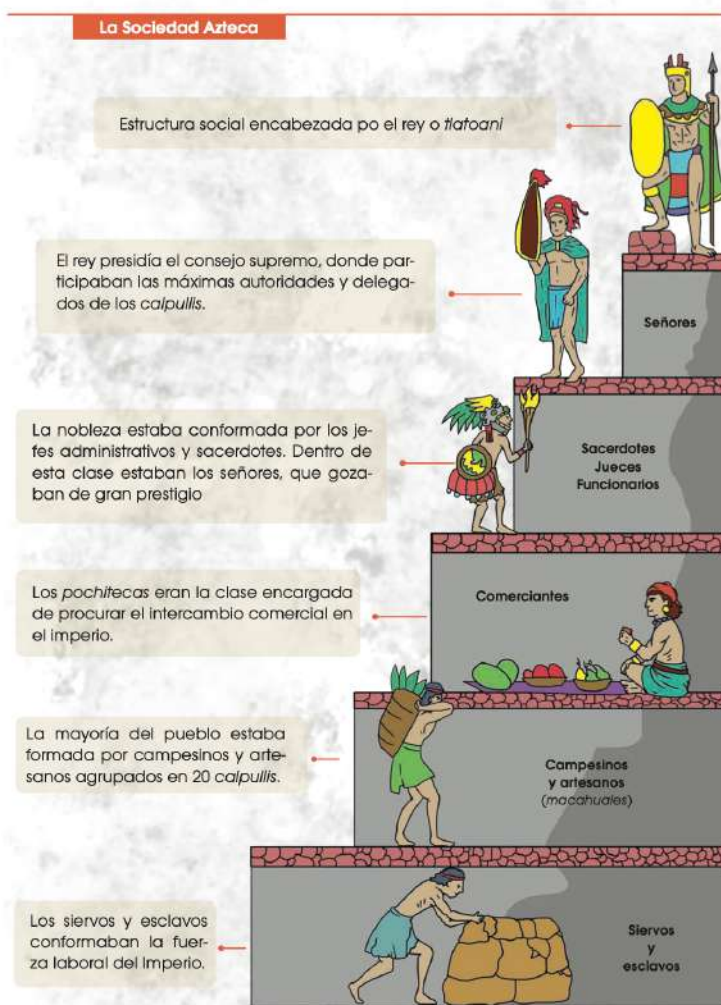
La Sociedad Azteca

Estructura social encabezada po el rey o *tlatoani*

El rey presidía el consejo supremo, donde participaban las máximas autoridades y delegados de los *calpullis*.

Señores

La nobleza estaba conformada por los jefes administrativos y sacerdotes. Dentro de esta clase estaban los señores, que gozaban de gran prestigio

Sacerdotes
Jueces
Funcionarios

Los *pochitecas* eran la clase encargada de procurar el intercambio comercial en el imperio.

Comerciantes

La mayoría del pueblo estaba formada por campesinos y artesanos agrupados en 20 *calpullis*.

Campesinos
y artesanos
(*macahuales*)

Los siervos y esclavos conformaban la fuerza laboral del Imperio.

Siervos
y
esclavos